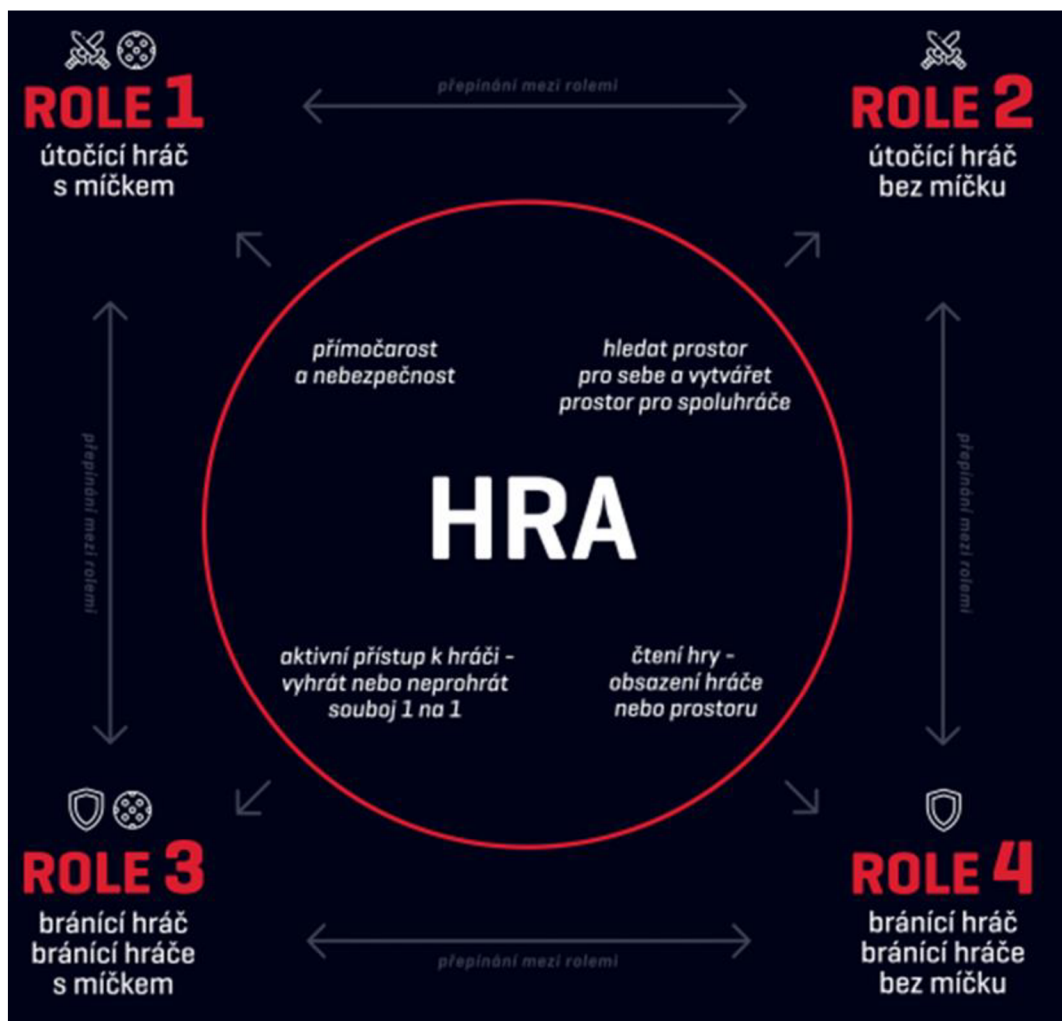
ROLE 1
útočící hráč s míčkem

přepínání mezi rolemi

ROLE 2
útočící hráč bez míčku

přepínání mezi rolemi

přímočarost a nebezpečnost

hledat prostor pro sebe a vytvářet prostor pro spoluhráče

přepínání mezi rolemi

HRA

aktivní přístup k hráči - vyhrát nebo neprohrát souboj 1 na 1

čtení hry - obsazení hráče nebo prostoru

ROLE 3
bránící hráč bránící hráče s míčkem

přepínání mezi rolemi

ROLE 4
bránící hráč bránící hráče bez míčku